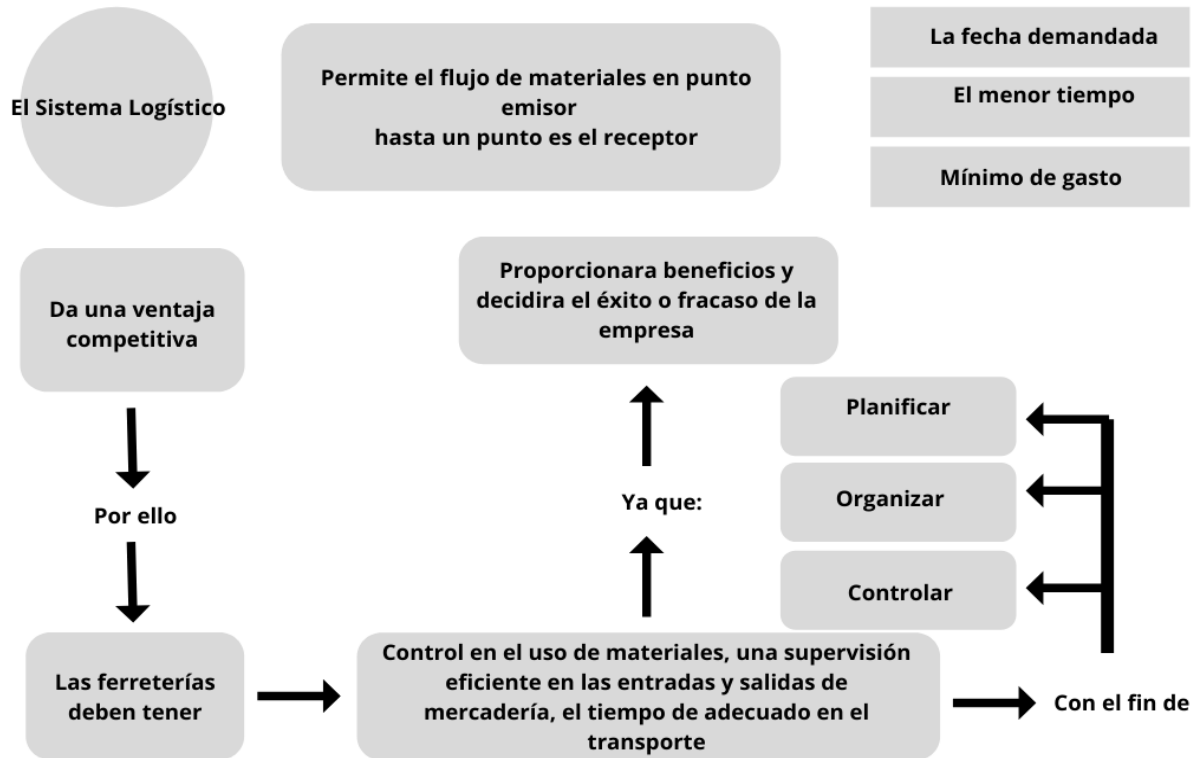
El Sistema Logístico

Permite el flujo de materiales en punto emisor
hasta un punto es el receptor

La fecha demandada

El menor tiempo

Mínimo de gasto

Da una ventaja competitiva

Por ello

Las ferreterías deben tener

Control en el uso de materiales, una supervisión eficiente en las entradas y salidas de mercadería, el tiempo de adecuado en el transporte

Con el fin de

Planificar

Organizar

Controlar

Ya que:

Proporcionara beneficios y decidira el éxito o fracaso de la empresa